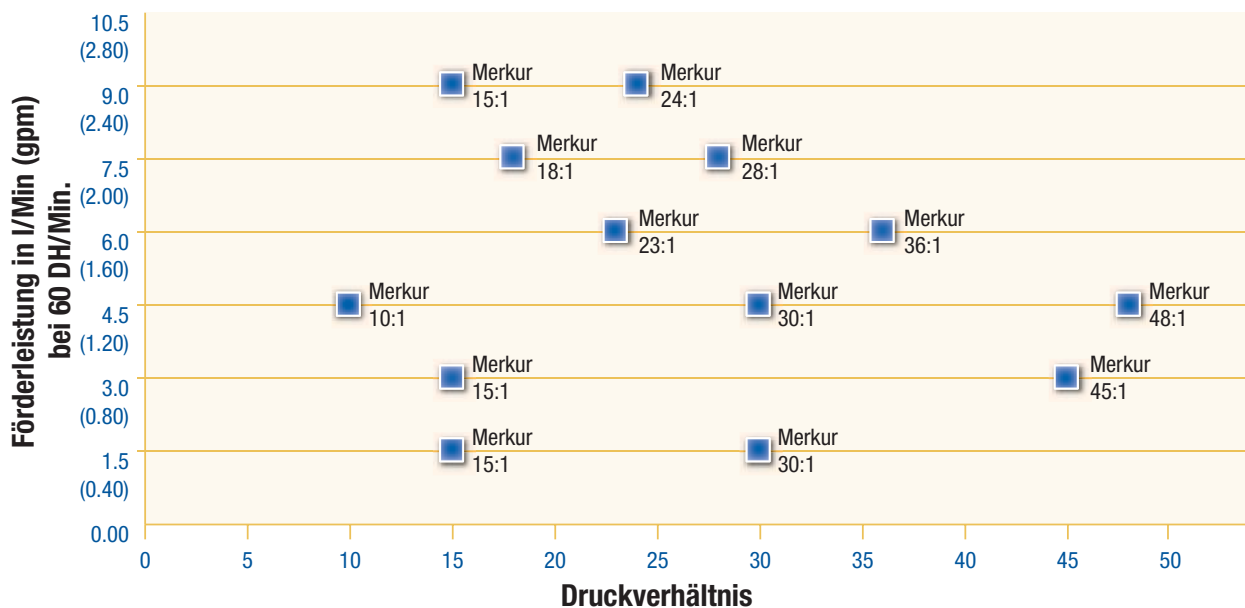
Förderleistung in l/Min (gpm) bei 60 DH/Min.

10.5
(2.80)
9.0
(2.40)
7.5
(2.00)
6.0
(1.60)
4.5
(1.20)
3.0
(0.80)
1.5
(0.40)
0.00

Merkur 15:1
Merkur 24:1
Merkur 18:1
Merkur 28:1
Merkur 23:1
Merkur 36:1
Merkur 10:1
Merkur 30:1
Merkur 48:1
Merkur 15:1
Merkur 45:1
Merkur 15:1
Merkur 30:1

0 5 10 15 20 25 30 35 40 45 50

Druckverhältnis